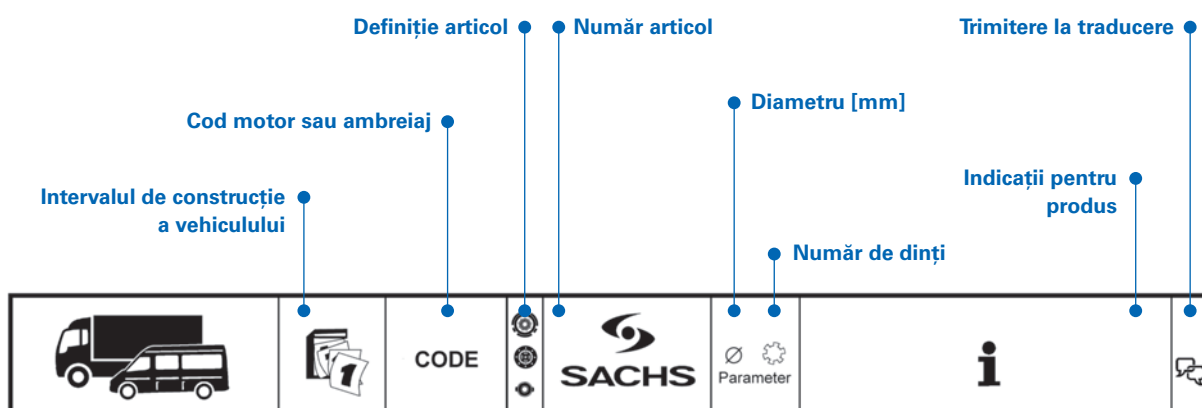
Definiție articol

Număr articol

Trimitere la traducere

Diametru [mm]

Cod motor sau ambreiaj

Indicații pentru produs

Intervalul de construcție a vehiculului

Număr de dinți

CODE

SACHS

$\varnothing$

Parameter

i